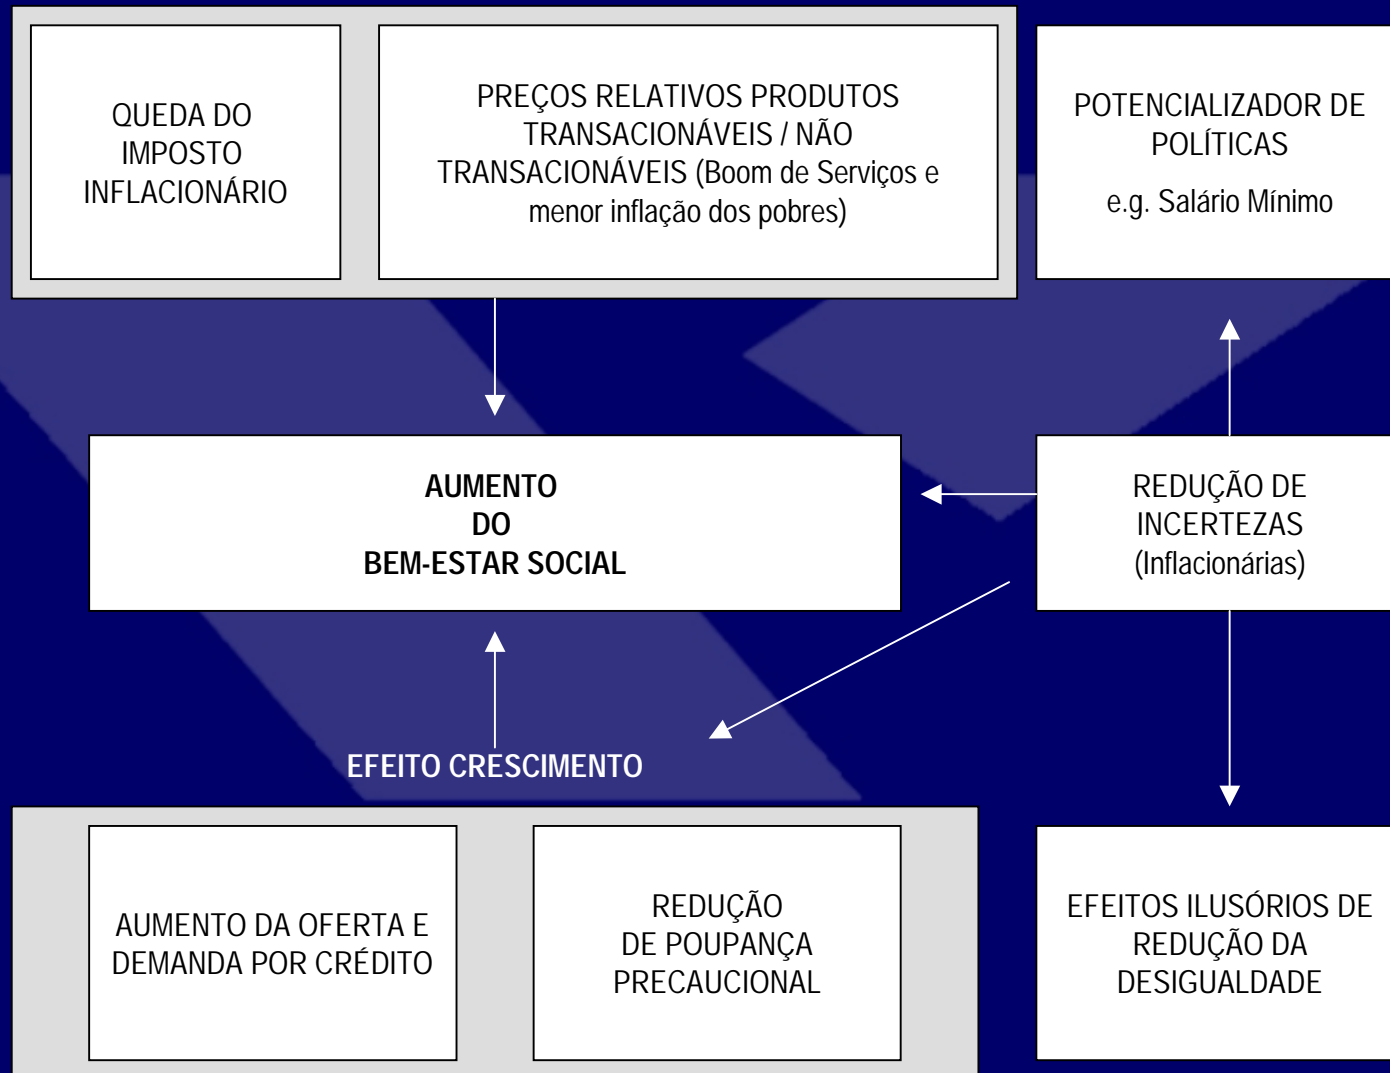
QUEDA DO IMPOSTO INFLACIONÁRIO

PREÇOS RELATIVOS PRODUTOS TRANSACIONÁVEIS / NÃO TRANSACIONÁVEIS (Boom de Serviços e menor inflação dos pobres)

POTENCIALIZADOR DE POLÍTICAS

e.g. Salário Mínimo

AUMENTO DO BEM-ESTAR SOCIAL

REDUÇÃO DE INCERTEZAS (Inflacionárias)

EFEITO CRESCIMENTO

AUMENTO DA OFERTA E DEMANDA POR CRÉDITO

REDUÇÃO DE POUPANÇA PRECAUCIONAL

EFEITOS ILUSÓRIOS DE REDUÇÃO DA DESIGUALDADE